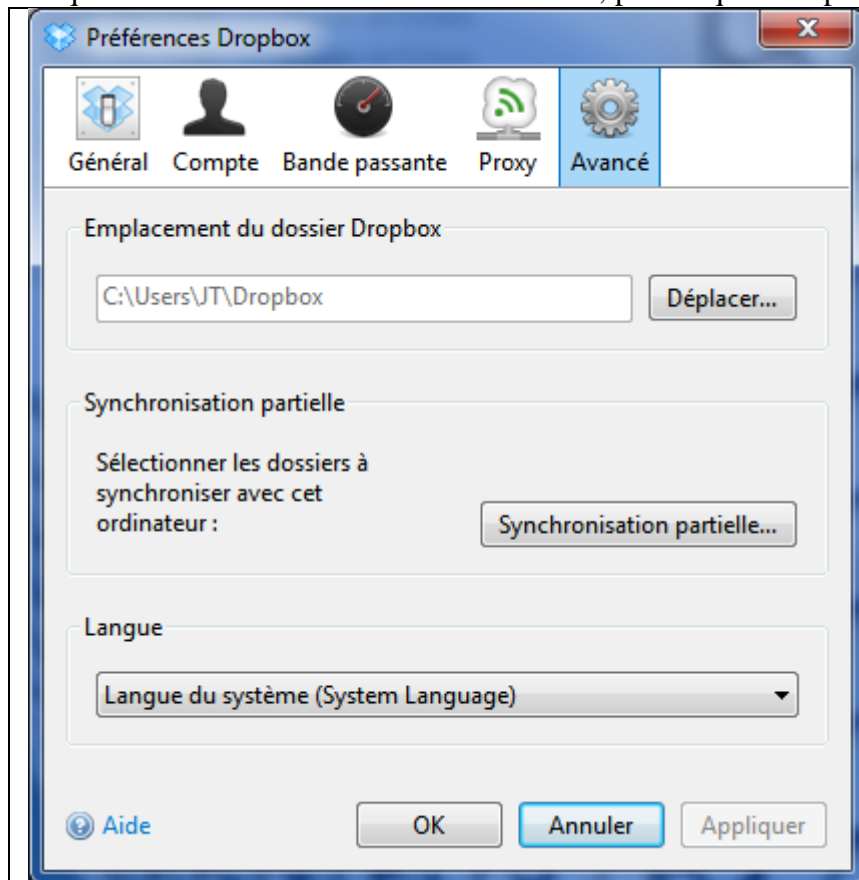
Préférences Dropbox

Général Compte Bande passante Proxy Avancé

Emplacement du dossier Dropbox

C:\Users\JT\Dropbox

Déplacer...

Synchronisation partielle

Sélectionner les dossiers à synchroniser avec cet ordinateur :

Synchronisation partielle...

Langue

Langue du système (System Language)

Aide

OK

Annuler

Appliquer